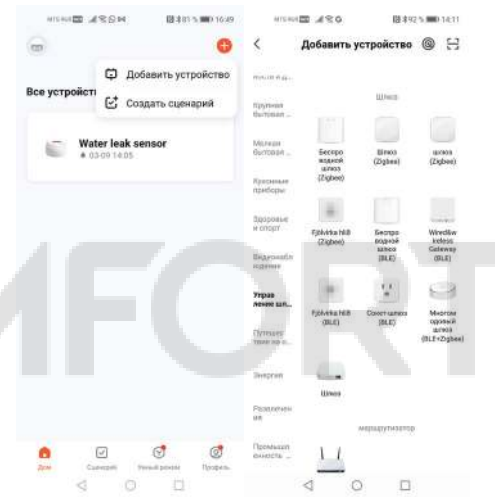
16:49

Добавить устройство

Создать сценарий

Все устройст

Water leak sensor

03-09 14:05

Дом

Сценарий

Умный режим

Профиль

14:11

Добавить устройство

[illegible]

Крупная бытовая ...

Мелкая бытовая ...

Кухонные приборы

Здоровье и спорт

Видеонаблюдение

Управление шл...

Путешествие на о...

Энергия

Развлечения

Промышленность ...

Шлюз

Беспроводной шлюз (Zigbee)

Шлюз (Zigbee)

шлюз (Zigbee)

Fjdvirka hi8 (Zigbee)

Беспроводной шлюз (BLE)

Wiredlw Iceless Gateway (BLE)

Fjdvirka hi8 (BLE)

Сокет-шлюз (BLE)

Многомодовый шлюз (BLE+Zigbee)

Шлюз

маршрутизатор

MFORT